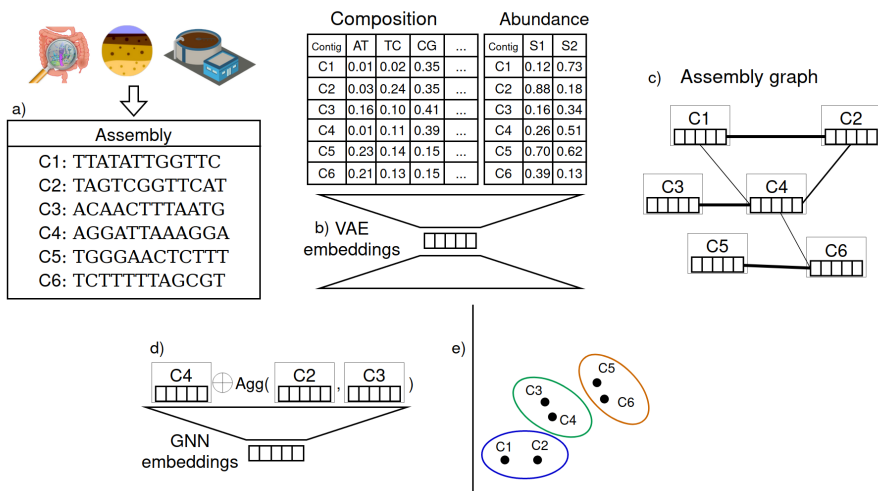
a)

| Assembly |
|---|
| C1: TTATATTGGTTC |
| C2: TAGTCGGTTCAT |
| C3: ACAACTTTAATG |
| C4: AGGATTAAAGGA |
| C5: TGGGAACTCTTT |
| C6: TCTTTTTAGCGT |

Composition

| Contig | AT | TC | CG | ... |
|---|---|---|---|---|
| C1 | 0.01 | 0.02 | 0.35 | ... |
| C2 | 0.03 | 0.24 | 0.35 | ... |
| C3 | 0.16 | 0.10 | 0.41 | ... |
| C4 | 0.01 | 0.11 | 0.39 | ... |
| C5 | 0.23 | 0.14 | 0.15 | ... |
| C6 | 0.21 | 0.13 | 0.15 | ... |

Abundance

| Contig | S1 | S2 |
|---|---|---|
| C1 | 0.12 | 0.73 |
| C2 | 0.88 | 0.18 |
| C3 | 0.16 | 0.34 |
| C4 | 0.26 | 0.51 |
| C5 | 0.70 | 0.62 |
| C6 | 0.39 | 0.13 |

b) VAE embeddings

c) Assembly graph

C1 C2 C3 C4 C5 C6

d)

C4 $\bigoplus$ Agg( C2 , C3 )

GNN embeddings

e)

C5 C6 C3 C4 C1 C2